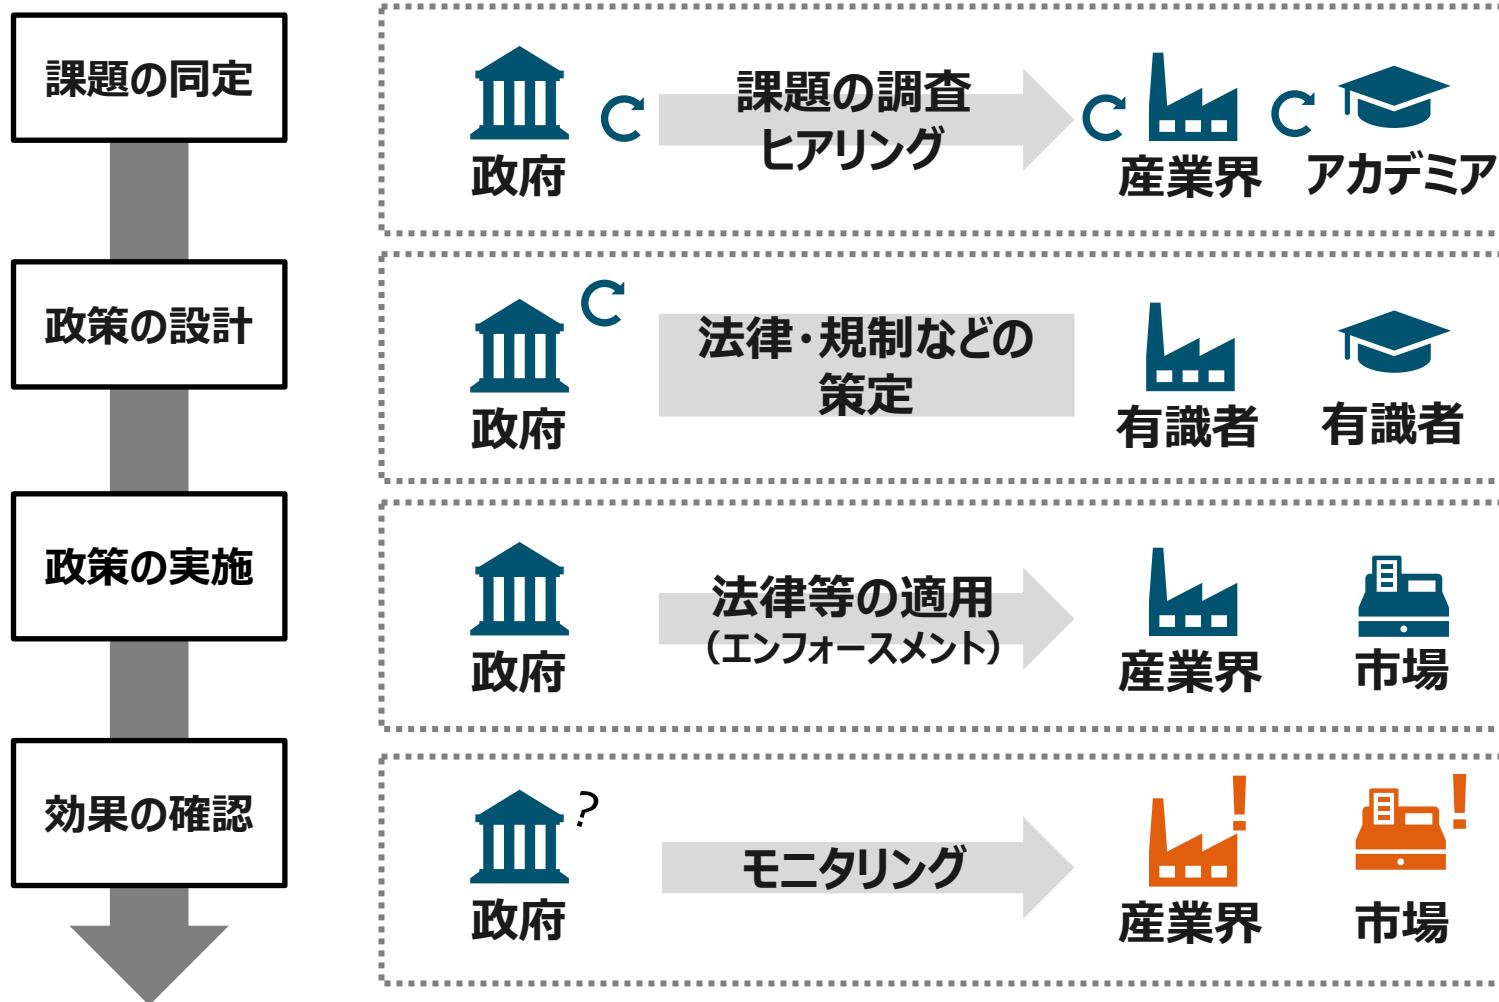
課題の同定

政府

課題の調査
ヒアリング

産業界

アカデミア

政策の設計

政府

法律・規制などの策定

有識者

有識者

政策の実施

政府

法律等の適用
(エンフォースメント)

産業界

市場

効果の確認

政府

?

モニタリング

産業界

!

市場

!